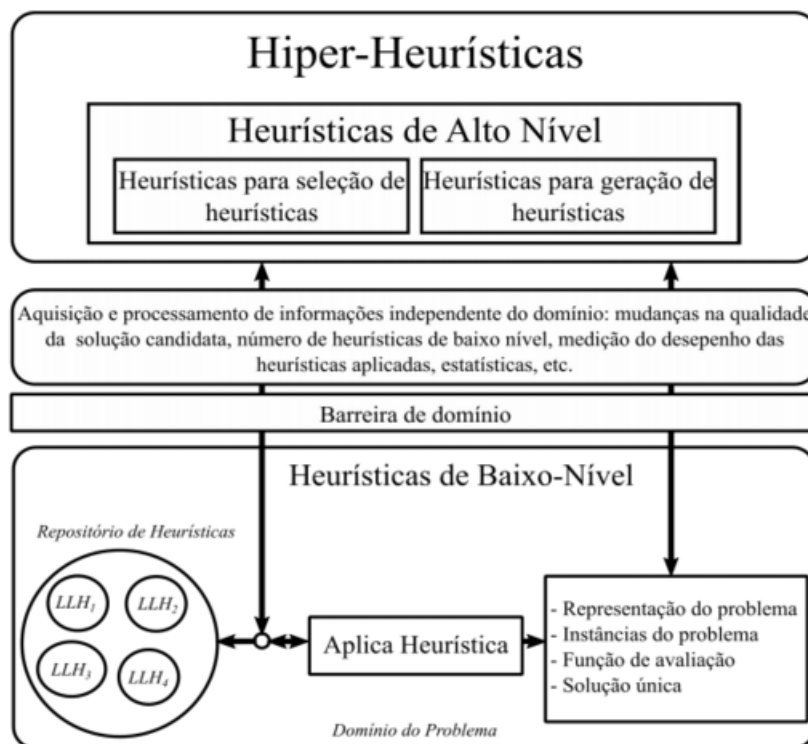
Hiper-Heurísticas

Heurísticas de Alto Nível

Heurísticas para seleção de heurísticas

Heurísticas para geração de heurísticas

Aquisição e processamento de informações independente do domínio: mudanças na qualidade da solução candidata, número de heurísticas de baixo nível, medição do desepenho das heurísticas aplicadas, estatísticas, etc.

Barreira de domínio

Heurísticas de Baixo-Nível

Repositório de Heurísticas

$LLH_1$

$LLH_2$

$LLH_3$

$LLH_4$

Aplica Heurística

- Representação do problema
- Instâncias do problema
- Função de avaliação
- Solução única

Domínio do Problema